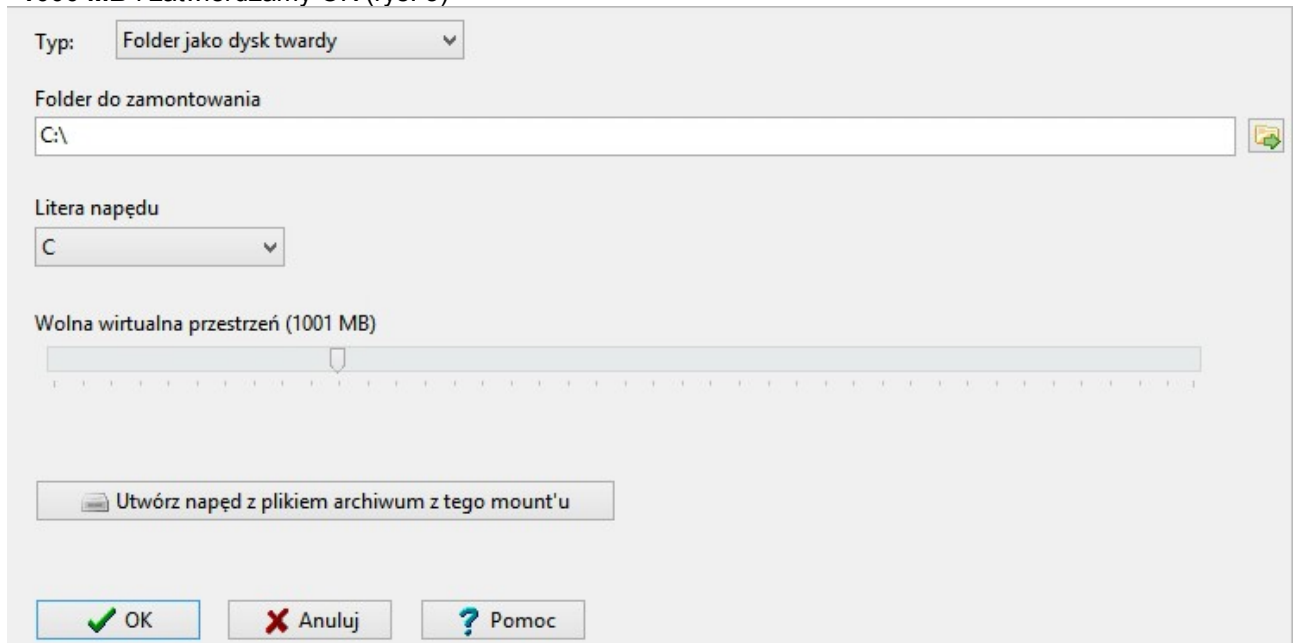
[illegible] MB i zatwierdzamy OK (rys. 6)

Typ: Folder jako dysk twardy

Folder do zamontowania

C:\

Litera napędu

C

Wolna wirtualna przestrzeń (1001 MB)

Utwórz napęd z plikiem archiwum z tego mount'u

OK

Anuluj

Pomoc